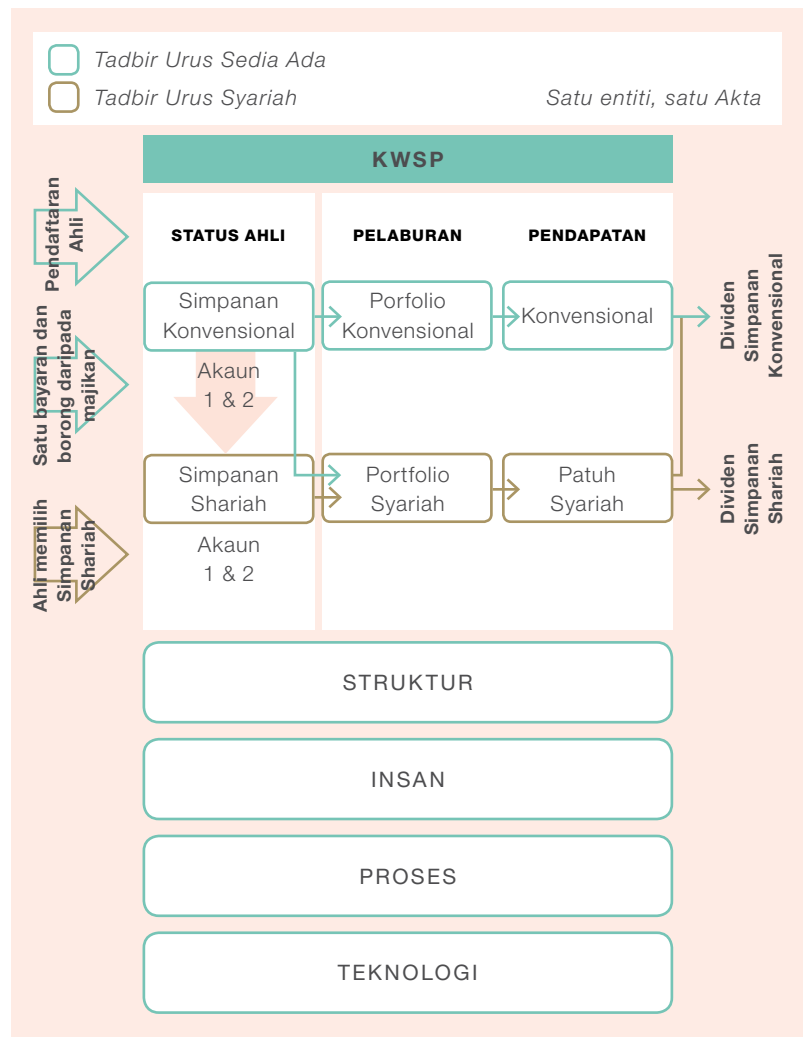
Tadbir Urus Sedia Ada
Tadbir Urus Syariah
Satu entiti, satu Akta

KWSP

Pendaftaran Ahli

Satu bayaran dan borong daripada majikan

Ahli memilih Simpanan Shariah

STATUS AHLI
PELABURAN
PENDAPATAN

Simpanan Konvensional
Porfolio Konvensional
Konvensional

Dividen Simpanan Konvensional

Akaun 1 & 2

Simpanan Shariah
Portfolio Syariah
Patuh Syariah

Dividen Simpanan Shariah

Akaun 1 & 2

STRUKTUR

INSAN

PROSES

TEKNOLOGI